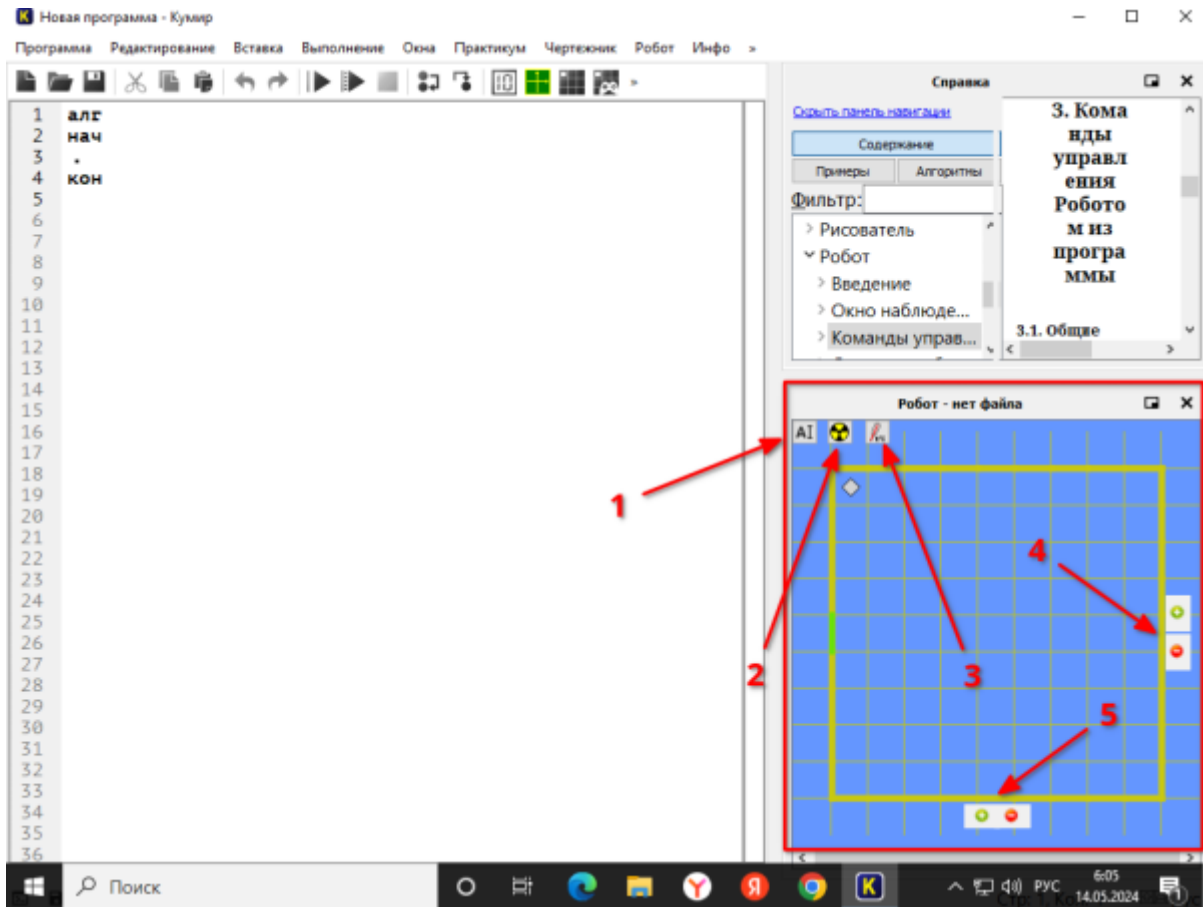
Новая программа - Кумир

Программа Редактирование Вставка Выполнение Окна Практикум Чертежник Робот Инфо »

1 алг
2 нач
3 .
4 кон
5
6
7
8
9
10
11
12
13
14
15
16
17
18
19
20
21
22
23
24
25
26
27
28
29
30
31
32
33
34
35
36

Справка

Скрыть панель навигации

Содержание

Примеры Алгоритмы

Фильтр:

Рисователь
Робот
Введение
Окно наблюде...
Команды управ...

3. Команды управления Роботом из программы

3.1. Общие

Робот - нет файла

AI

1

2

3

4

5

Поиск

РУС 6:05 14.05.2024